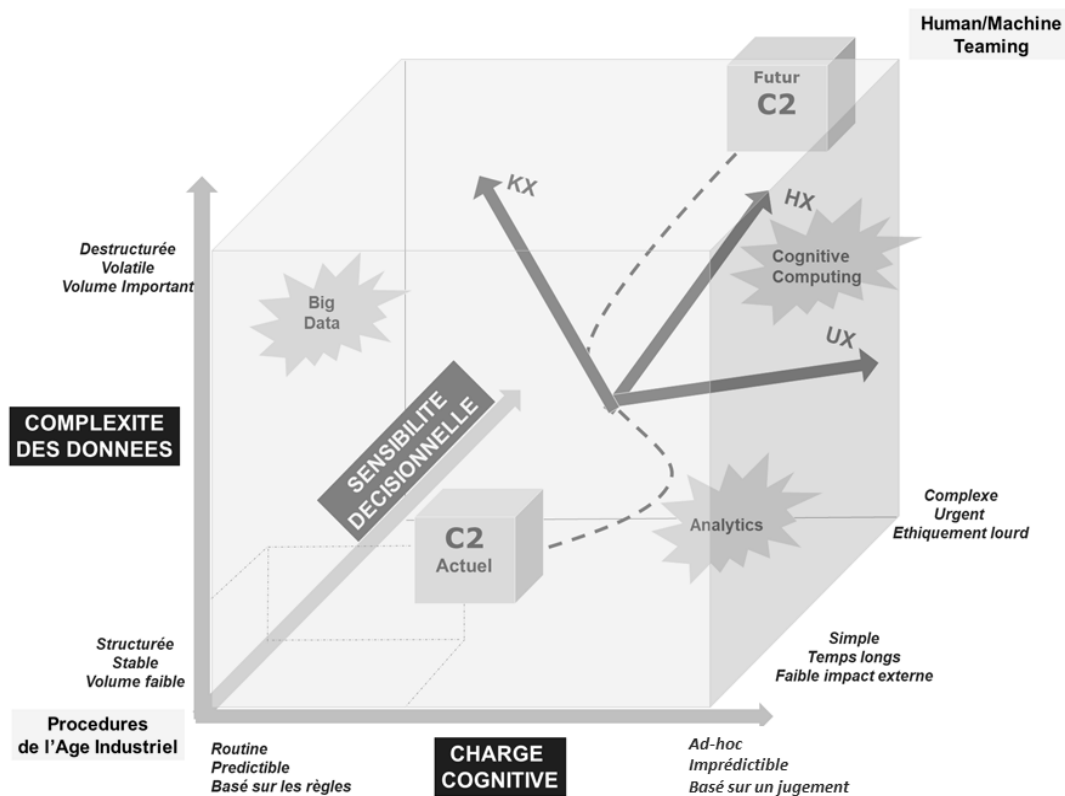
Human/Machine Teaming

Futur
C2

KX

HX

Cognitive Computing

UX

Destructurée
Volatile
Volume Important

Big Data

COMPLEXITE DES DONNEES

SENSIBILITE DECISIONNELLE

C2
Actuel

Analytics

Complexe
Urgent
Ethiquement lourd

Structurée
Stable
Volume faible

Simple
Temps longs
Faible impact externe

Procedures de l'Age Industriel

Routine
Predictible
Basé sur les règles

CHARGE COGNITIVE

Ad-hoc
Imprédictible
Basé sur un jugement